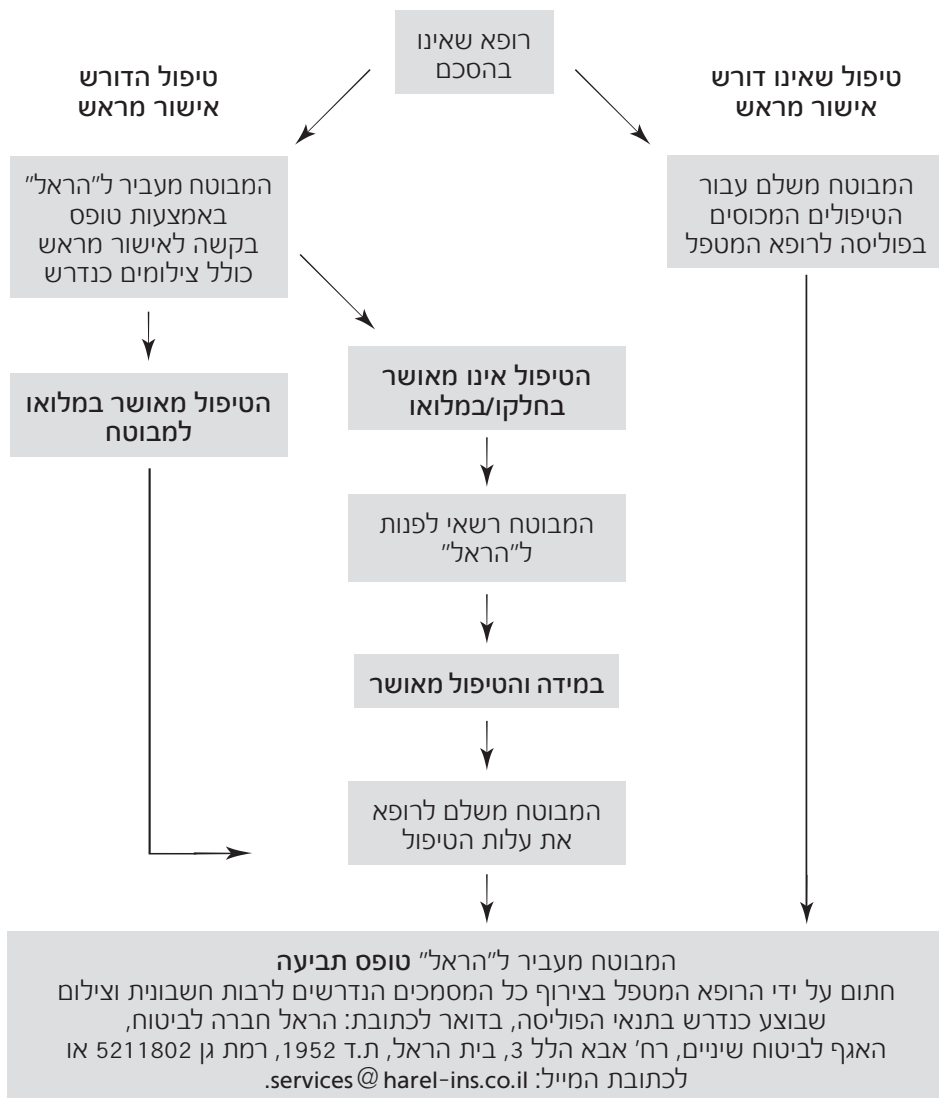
רופא שאינו בהסכם

טיפול שאינו דורש אישור מראש

טיפול הדורש אישור מראש

המבוטח משלם עבור הטיפולים המכוסים בפוליסה לרופא המטפל

המבוטח מעביר ל"הראל" באמצעות טופס בקשה לאישור מראש כולל צילומים כנדרש

הטיפול מאושר במלואו למבוטח

הטיפול אינו מאושר בחלקו/במלואו

המבוטח רשאי לפנות ל"הראל"

במידה והטיפול מאושר

המבוטח משלם לרופא את עלות הטיפול

המבוטח מעביר ל"הראל" טופס תביעה
חתום על ידי הרופא המטפל בצירוף כל המסמכים הנדרשים לרבות חשבונית וצילום שבוצע כנדרש בתנאי הפוליסה, בדואר לכתובת: הראל חברה לביטוח, האגף לביטוח שיניים, רח' אבא הלל 3, בית הראל, ת.ד 1952, רמת גן 5211802 או לכתובת המייל: services@harel-ins.co.il.